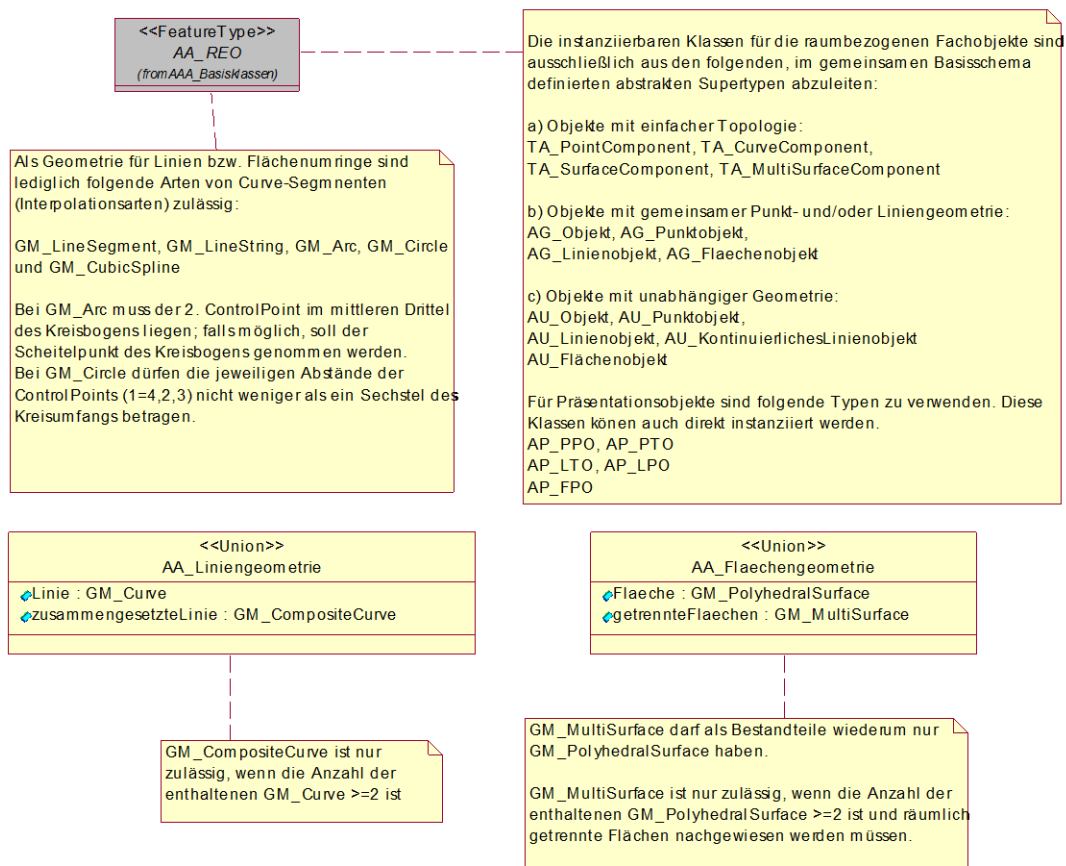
<<FeatureType>>
AA_REO
(fromAAA_Basisklassen)

Die instanziierbaren Klassen für die raumbezogenen Fachobjekte sind ausschließlich aus den folgenden, im gemeinsamen Basisschema definierten abstrakten Supertypen abzuleiten:

a) Objekte mit einfacher Topologie:
TA_PointComponent, TA_CurveComponent,
TA_SurfaceComponent, TA_MultiSurfaceComponent

b) Objekte mit gemeinsamer Punkt- und/oder Liniengeometrie:
AG_Objekt, AG_Punktobjekt,
AG_Linienobjekt, AG_Flaechenobjekt

c) Objekte mit unabhängiger Geometrie:
AU_Objekt, AU_Punktobjekt,
AU_Linienobjekt, AU_KontinuierlichesLinienobjekt
AU_Flächenobjekt

Für Präsentationsobjekte sind folgende Typen zu verwenden. Diese Klassen können auch direkt instanziiert werden.
AP_PPO, AP_PTO
AP_LTO, AP_LPO
AP_FPO

Als Geometrie für Linien bzw. Flächenumringe sind lediglich folgende Arten von Curve-Segmnenten (Interpolationsarten) zulässig:

GM_LineSegment, GM_LineString, GM_Arc, GM_Circle und GM_CubicSpline

Bei GM_Arc muss der 2. ControlPoint im mittleren Drittel des Kreisbogens liegen; falls möglich, soll der Scheitelpunkt des Kreisbogens genommen werden.
Bei GM_Circle dürfen die jeweiligen Abstände der ControlPoints (1=4,2,3) nicht weniger als ein Sechstel des Kreisumfangs betragen.

<<Union>>
AA_Liniengeometrie
Linie : GM_Curve
zusammengesetzteLinie : GM_CompositeCurve

<<Union>>
AA_Flaechengeometrie
Flaeche : GM_PolyhedralSurface
getrennteFlaechen : GM_MultiSurface

GM_CompositeCurve ist nur zulässig, wenn die Anzahl der enthaltenen GM_Curve >=2 ist

GM_MultiSurface darf als Bestandteile wiederum nur GM_PolyhedralSurface haben.

GM_MultiSurface ist nur zulässig, wenn die Anzahl der enthaltenen GM_PolyhedralSurface >=2 ist und räumlich getrennte Flächen nachgewiesen werden müssen.